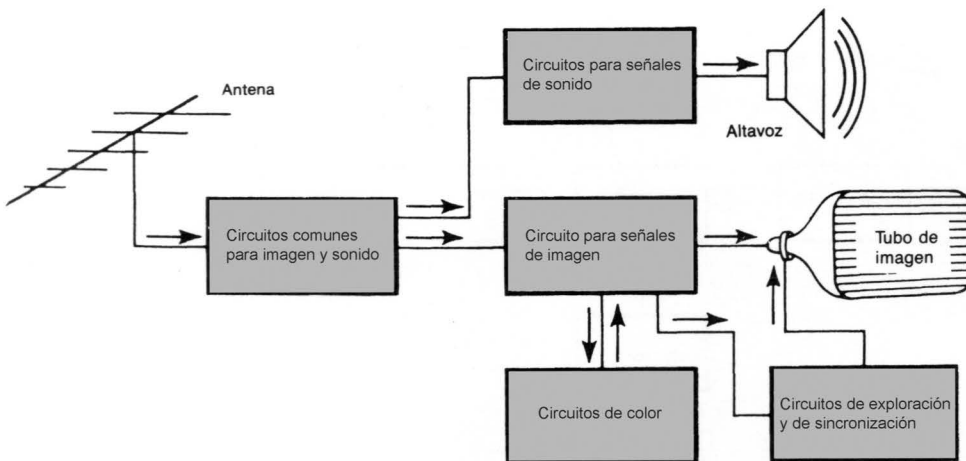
Antena

Circuitos para señales de sonido

Altavoz

Circuitos comunes para imagen y sonido

Circuito para señales de imagen

Tubo de imagen

Circuitos de color

Circuitos de exploración y de sincronización